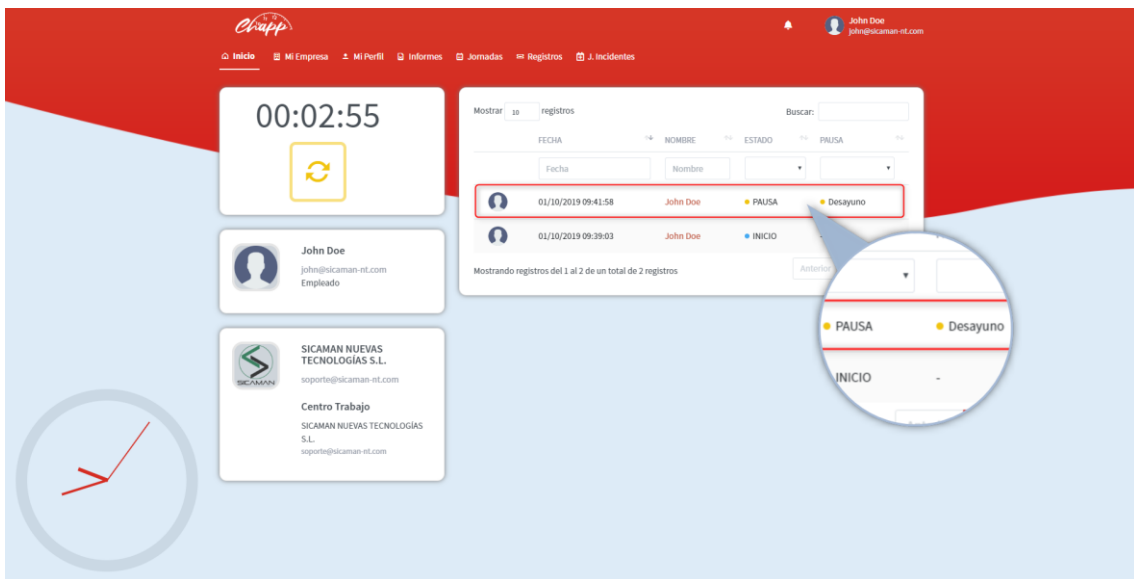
Chapp

John Doe
john@sicaman-nt.com

Inicio Mi Empresa Mi Perfil Informes Jornadas Registros J. Incidentes

00:02:55

John Doe
john@sicaman-nt.com
Empleado

SICAMAN NUEVAS TECNOLOGÍAS S.L.
soporte@sicaman-nt.com

Centro Trabajo
SICAMAN NUEVAS TECNOLOGÍAS S.L.
soporte@sicaman-nt.com

Mostrar 10 registros

Buscar:

| | FECHA | NOMBRE | ESTADO | PAUSA |
|---|---|---|---|---|
| | Fecha | Nombre | | |
| | 01/10/2019 09:41:58 | John Doe | PAUSA | Desayuno |
| | 01/10/2019 09:39:03 | John Doe | INICIO | - |

Mostrando registros del 1 al 2 de un total de 2 registros

Anterior

PAUSA Desayuno

INICIO -